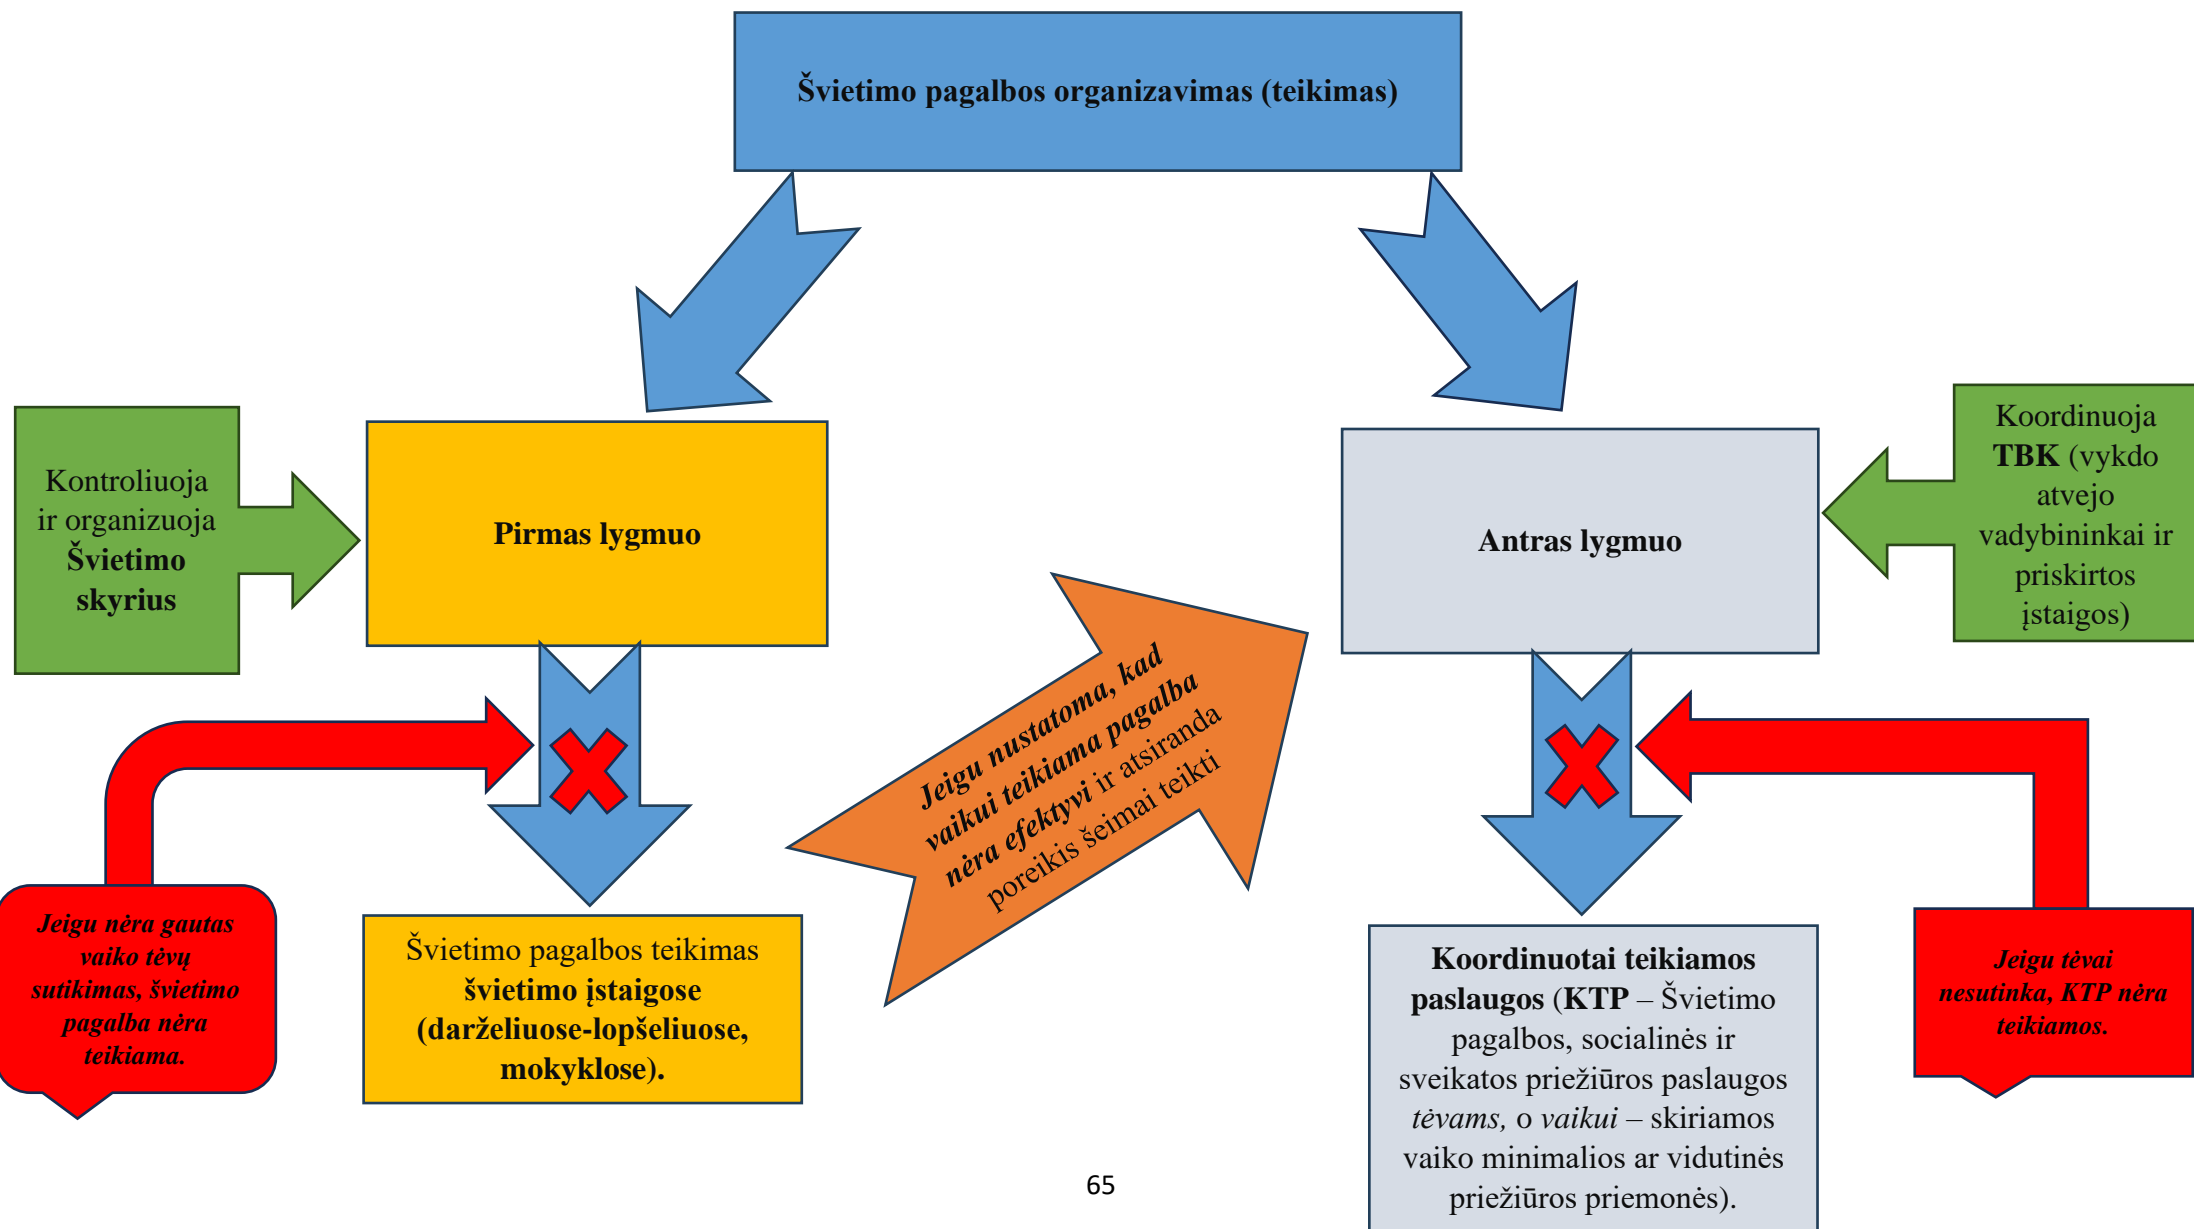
**Švietimo pagalbos organizavimas (teikimas)**

Kontroliuoja ir organizuoja **Švietimo skyrius**

**Pirmas lygmuo**

**Antras lygmuo**

Koordinuoja **TBK** (vykdo atvejo vadybininkai ir priskirtos įstaigos)

***Jeigu nustatoma, kad vaikui teikiama pagalba nėra efektyvi*** ir atsiranda poreikis šeimai teikti

***Jeigu nėra gautas vaiko tėvų sutikimas, švietimo pagalba nėra teikiama.***

Švietimo pagalbos teikimas **švietimo įstaigose (darželiuose-lopšeliuose, mokyklose).**

**Koordinuotai teikiamos paslaugos** (**KTP** – Švietimo pagalbos, socialinės ir sveikatos priežiūros paslaugos *tėvams,* o *vaikui* – skiriamos vaiko minimalios ar vidutinės priežiūros priemonės).

***Jeigu tėvai nesutinka, KTP nėra teikiamos.***

65